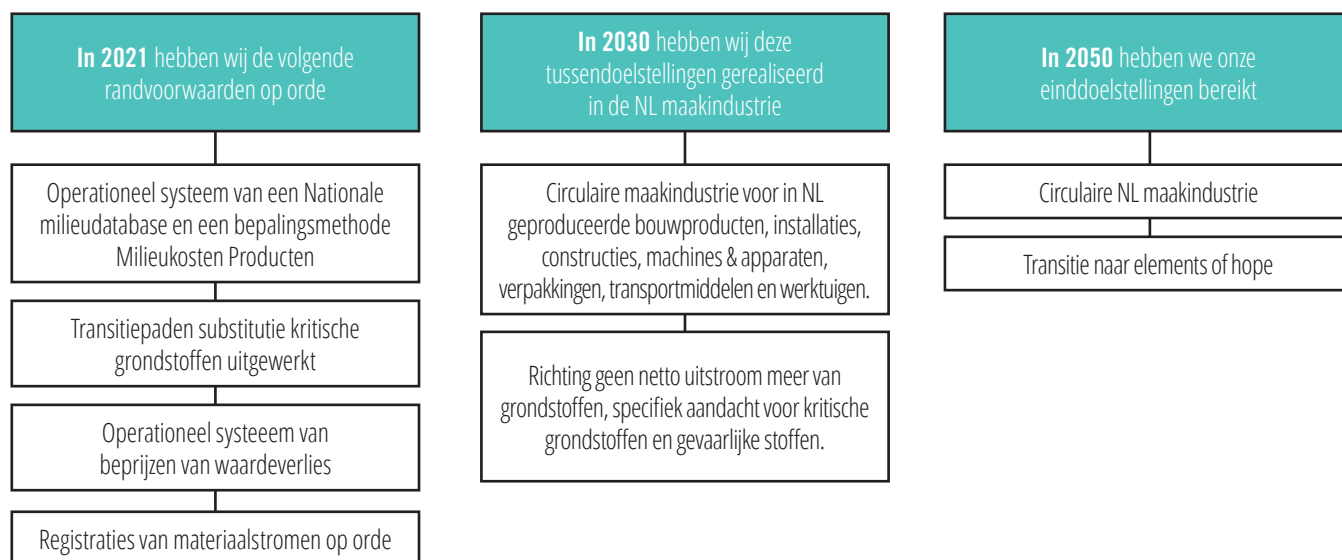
**In 2021** hebben wij de volgende randvoorwaarden op orde

Operationeel systeem van een Nationale milieudatabase en een bepalingsmethode Milieukosten Producten

Transitiepaden substitutie kritische grondstoffen uitgewerkt

Operationeel systeeem van beprijzen van waardeverlies

Registraties van materiaalstromen op orde

**In 2030** hebben wij deze tussendoelstellingen gerealiseerd in de NL maakindustrie

Circulaire maakindustrie voor in NL geproduceerde bouwproducten, installaties, constructies, machines & apparaten, verpakkingen, transportmiddelen en werktuigen.

Richting geen netto uitstroom meer van grondstoffen, specifiek aandacht voor kritische grondstoffen en gevaarlijke stoffen.

**In 2050** hebben we onze einddoelstellingen bereikt

Circulaire NL maakindustrie

Transitie naar elements of hope